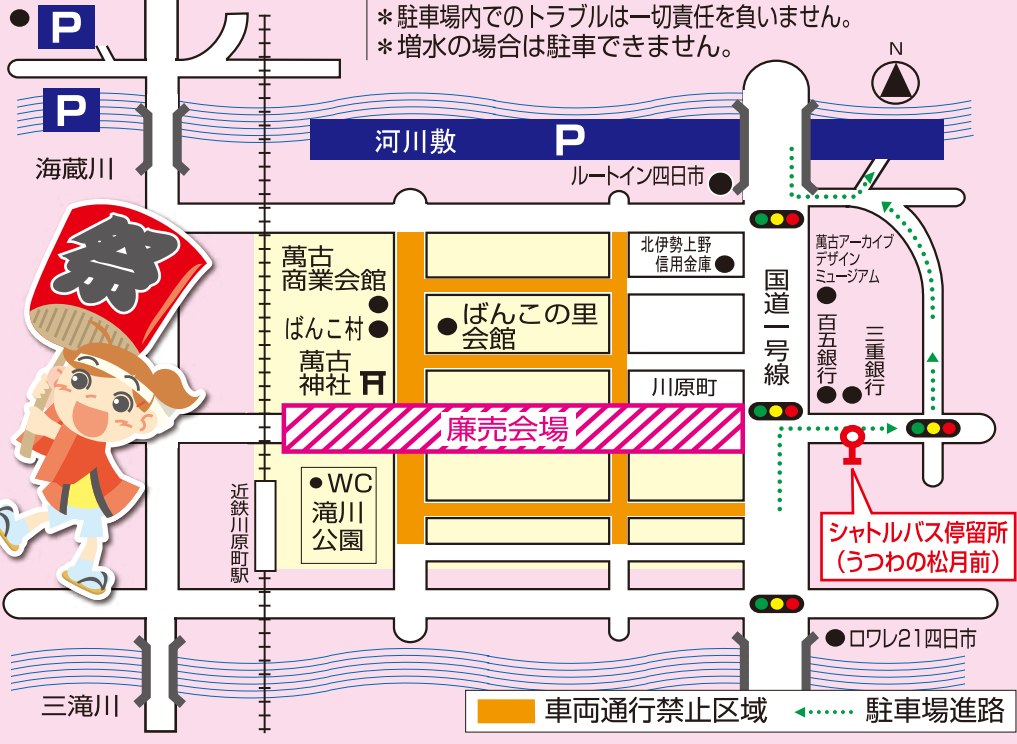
＊駐車場内でのトラブルは一切責任を負いません。
＊増水の場合は駐車できません。

P
P
N
海蔵川
河川敷
P
ルートイン四日市
祭
萬古商業会館
ばんこ村
萬古神社
ばんこの里会館
北伊勢上野信用金庫
萬古アーカイブデザインミュージアム
国道一号線
百五銀行
三重銀行
川原町
廉売会場
近鉄川原町駅
WC 滝川公園
シャトルバス停留所
（うつわの松月前）
ロワレ21四日市
三滝川
車両通行禁止区域
駐車場進路